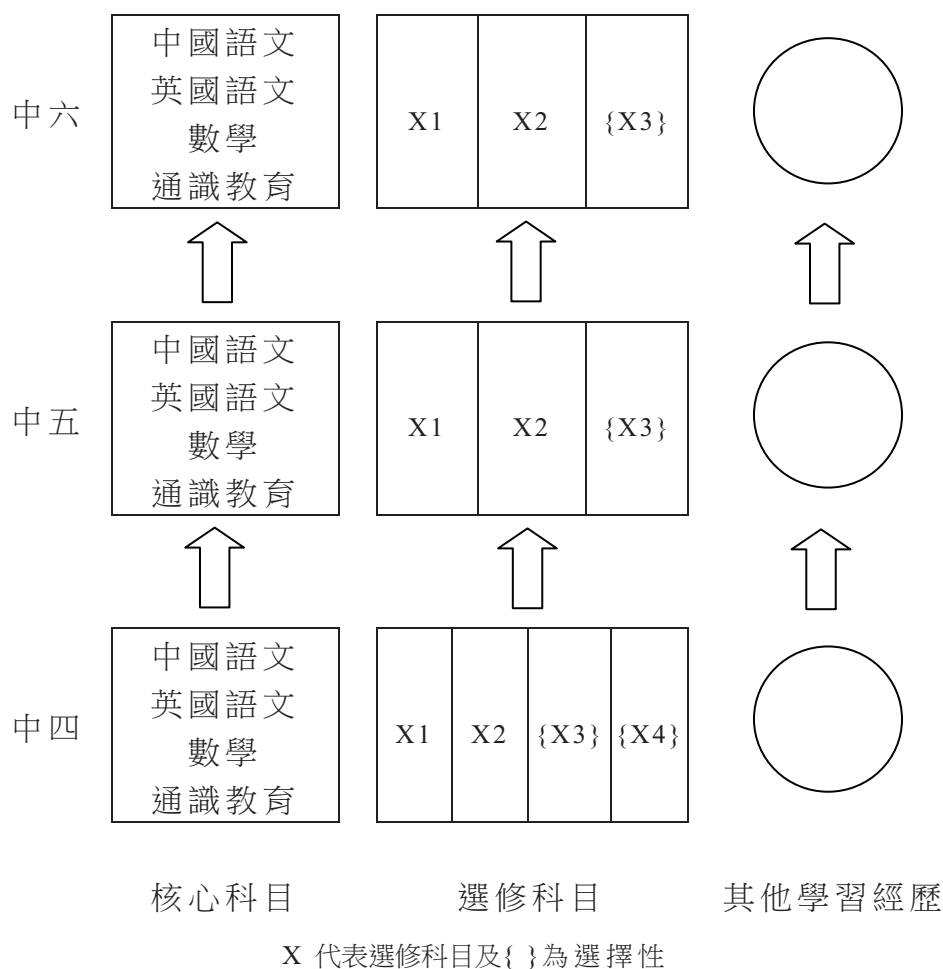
中六

中國語文
英國語文
數學
通識教育

X1 | X2 | {X3}

中五

中國語文
英國語文
數學
通識教育

X1 | X2 | {X3}

中四

中國語文
英國語文
數學
通識教育

X1 | X2 | {X3} | {X4}

核心科目　選修科目　其他學習經歷

X 代表選修科目及{ }為選擇性